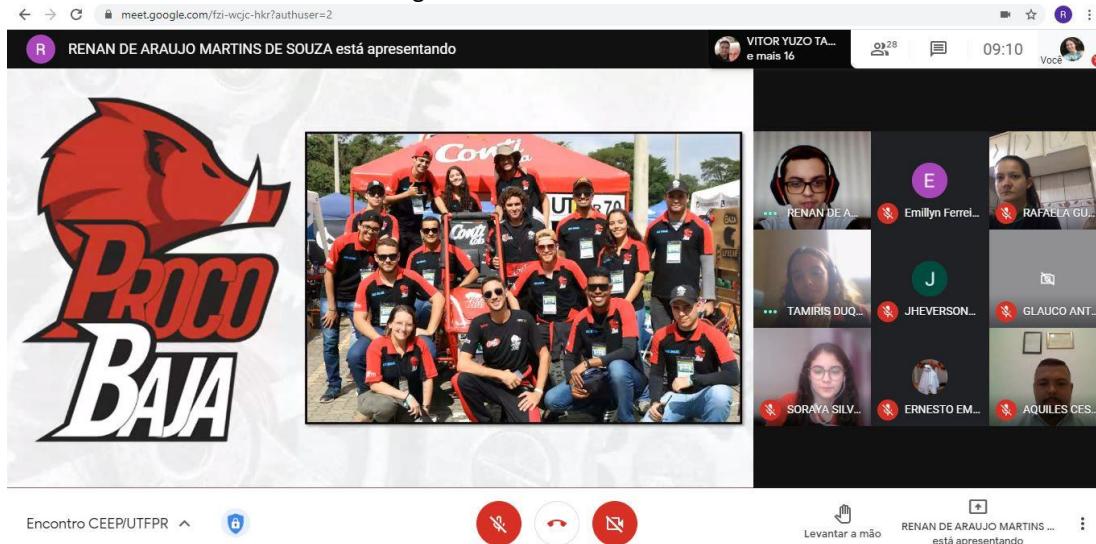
meet.google.com/fzi-wcjc-hkr?authuser=2

R RENAN DE ARAUJO MARTINS DE SOUZA está apresentando

VITOR YUZO TA... e mais 16

28

09:10

Você

PROCO BAJA

Conti

UTFPR 70

RENAN DE A...

E Emillyn Ferrei...

RAFAELA GU...

TAMIRIS DUQ...

J JHEVERSON...

GLAUCO ANT...

SORAYA SILV...

ERNESTO EM...

AQUILES CES...

Encontro CEEP/UTFPR

Levantar a mão

RENAN DE ARAUJO MARTINS ... está apresentando